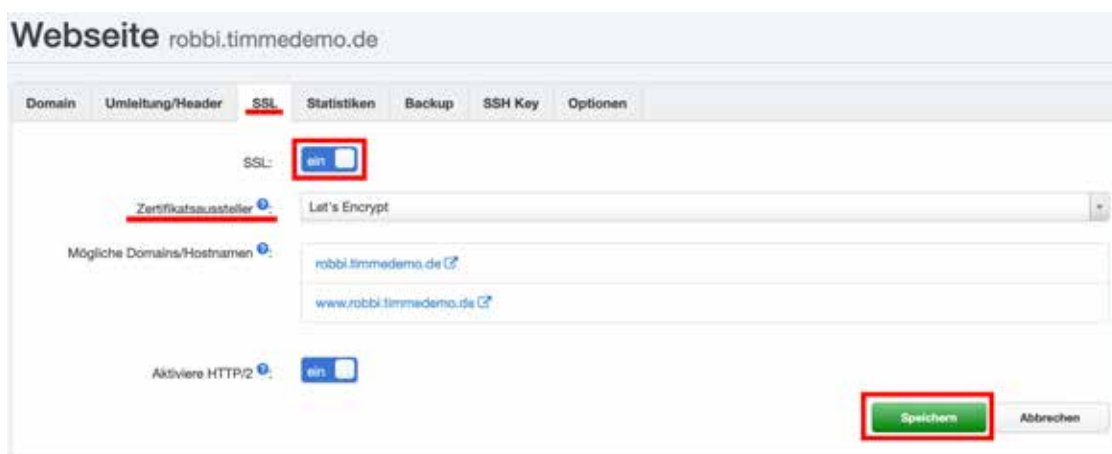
Webseite robbi.timmedemo.de

Domain | Umleitung/Header | SSL | Statistiken | Backup | SSH Key | Optionen

SSL: ein

Zertifikatsaussteller: Let's Encrypt

Mögliche Domains/Hostnamen:
robbi.timmedemo.de
www.robbi.timmedemo.de

Aktiviere HTTP/2: ein

Speichern Abbrechen